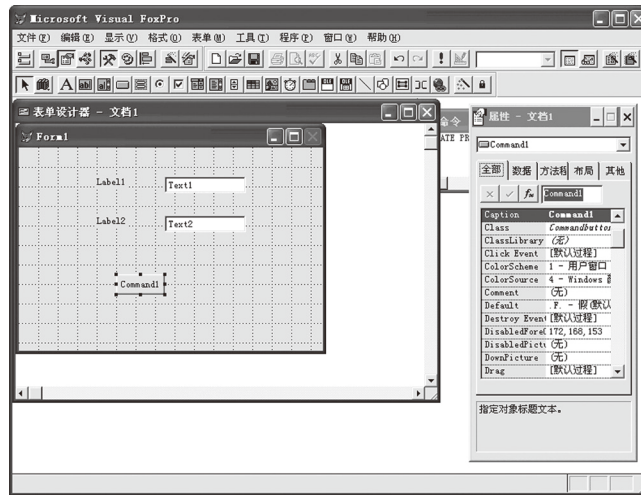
Microsoft Visual FoxPro
文件(F) 编辑(E) 显示(V) 格式(O) 表单(M) 工具(T) 程序(P) 窗口(W) 帮助(H)

表单设计器 - 文档1
Form1
Label1
Text1
Label2
Text2
Command1

命令
ATE PR

属性 - 文档1
Command1
全部 数据 方法程 布局 其他
Command1

| | |
|---|---|
| Caption | Command1 |
| Class | CommandButton |
| ClassLibrary | (无) |
| Click Event | [默认过程] |
| ColorScheme | 1 - 用户窗口 |
| ColorSource | 4 - Windows |
| Comment | (无) |
| Default | .F. - 假(默认) |
| Destroy Event | [默认过程] |
| DisabledFore( | 172, 168, 153 |
| DisabledPictu | (无) |
| DownPicture | (无) |
| Drag | [默认过程] |

指定对象标题文本。